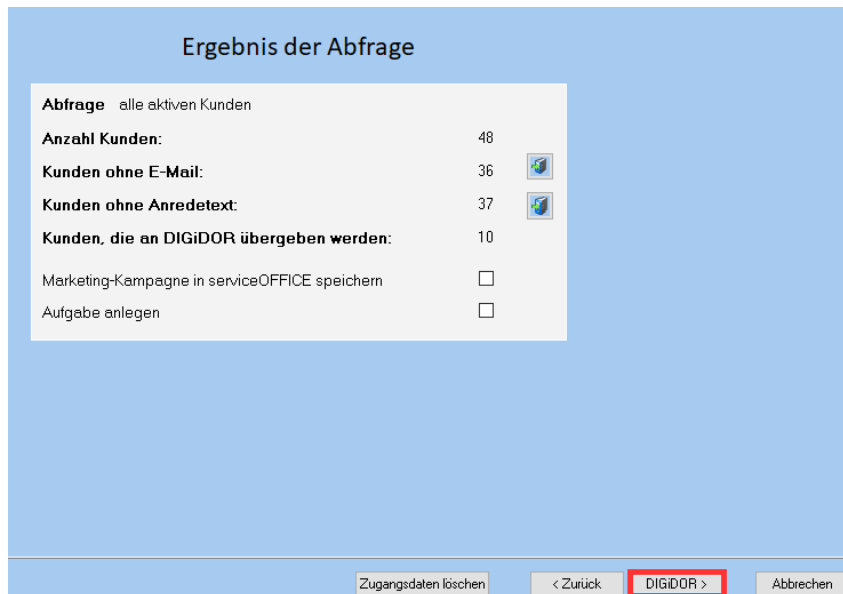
Ergebnis der Abfrage

Abfrage alle aktiven Kunden

Anzahl Kunden: 48

Kunden ohne E-Mail: 36

Kunden ohne Anredetext: 37

Kunden, die an DIGiDOR übergeben werden: 10

Marketing-Kampagne in serviceOFFICE speichern

Aufgabe anlegen

Zugangsdaten löschen

< Zurück

DIGiDOR >

Abbrechen